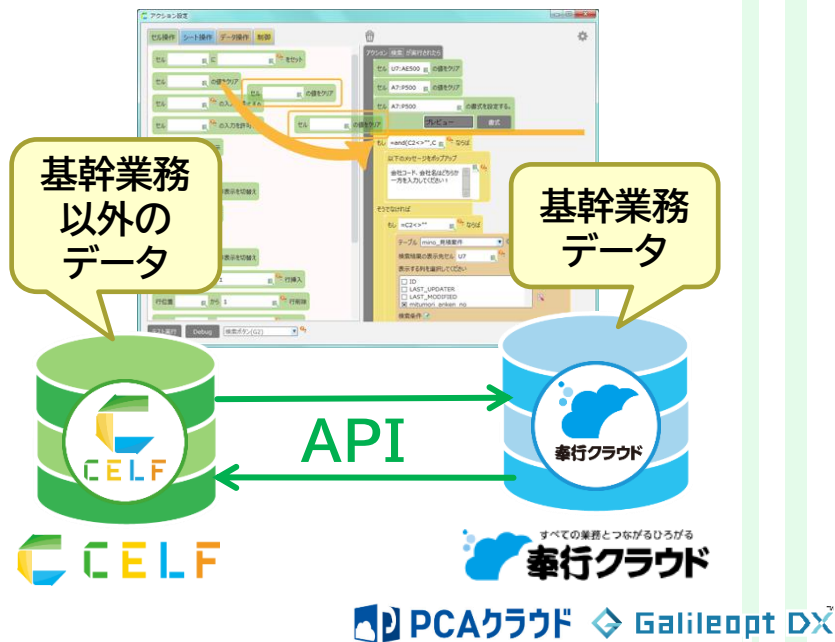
アクション設定

セル操作 シート操作 データ操作 制御

セル 值 に 值 をセット

セル 值 の値をクリア

セル 值 の値をクリア

セル 值 の入力を許可

セル 值 の値をクリア

セル 值 の入力を許可

アクション 検索 が実行されたら

セル U7:AE500 值 の値をクリア

セル A7:P500 值 の値をクリア

セル A7:P500 值 の書式を削除する。

プレビュー 書式

もし =and(C2<>"",C 值 ならば

以下のメッセージをポップアップ

会社コード、会社名はどちらか一方を入力してください

そうでなければ

もし =C2<>"" 值 ならば

テーブル mino_商談案件

検索結果の表示先セル U7

表示する列を選択してください

ID

LAST_UPDATER

LAST_MODIFIED

mitumori_ankan_no

検索条件

行挿入

行削除

Debug

基幹業務以外のデータ

基幹業務データ

API

CELF

奉行クラウド

CELF

すべての業務とつながるひろがる

奉行クラウド

PCAクラウド

Galileopt DX